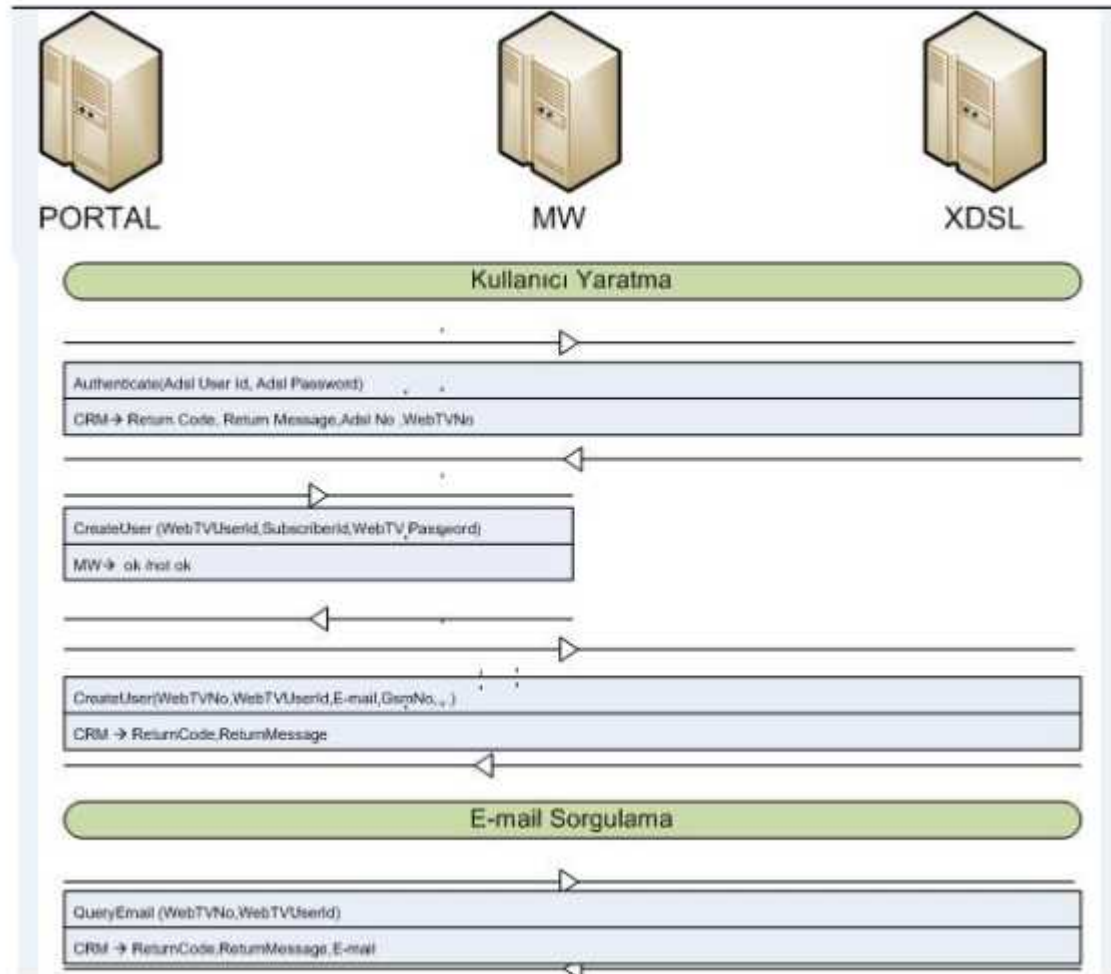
PORTAL

MW

XDSL

Kullanıcı Yaratma

Authenticate(Adsl User Id, Adsl Password)

CRM→ Return Code, Return Message,Adsl No ,WebTVNo

CreateUser (WebTVUserId,SubscriberId,WebTV Password)

MW→ ok /not ok

CreateUser(WebTVNo,WebTVUserId,E-mail,GsmNo,..)

CRM → ReturnCode,ReturnMessage

E-mail Sorgulama

QueryEmail (WebTVNo,WebTVUserId)

CRM → ReturnCode,ReturnMessage, E-mail